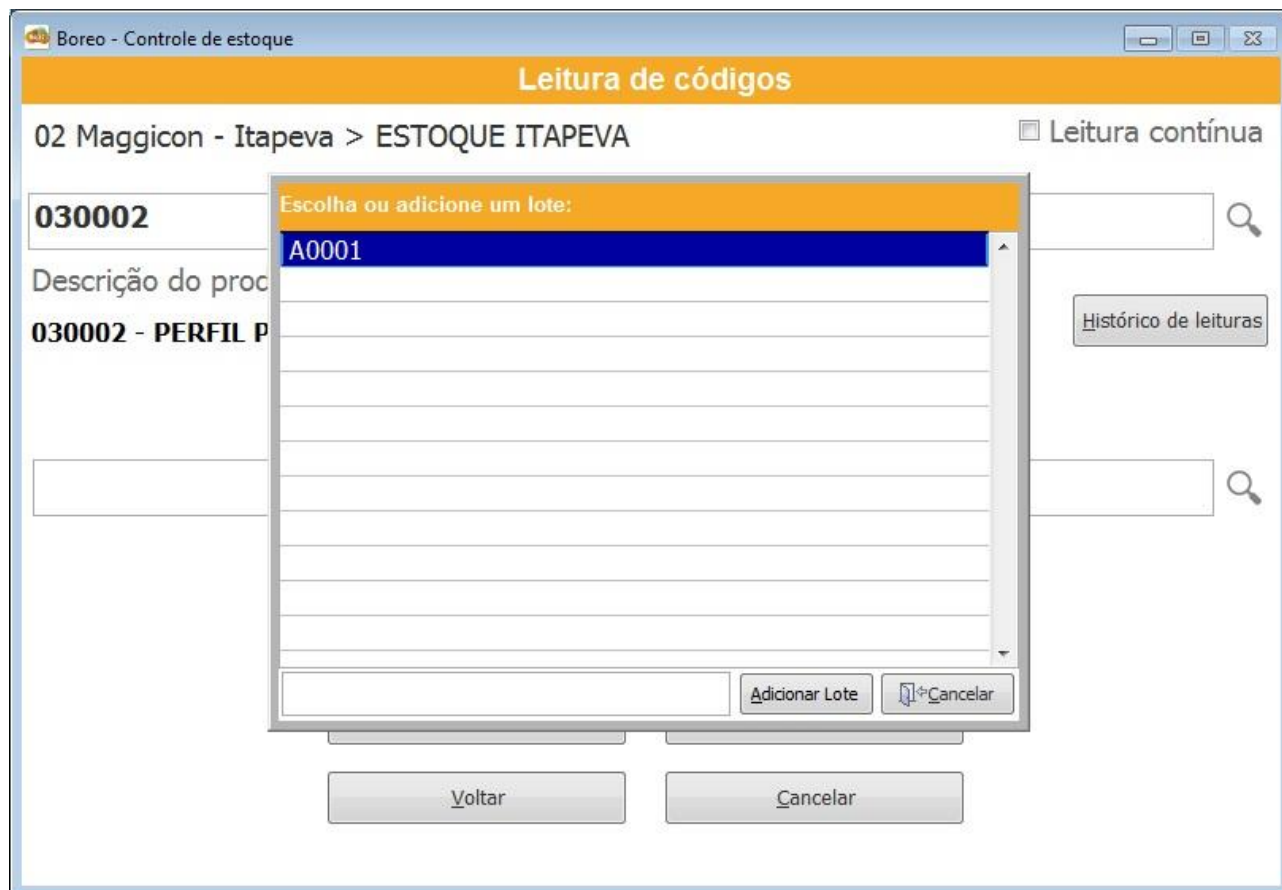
Boreo - Controle de estoque

Leitura de códigos

02 Maggicon - Itapeva > ESTOQUE ITAPEVA

Leitura contínua

030002

Descrição do proc

030002 - PERFIL P

Histórico de leituras

Escolha ou adicione um lote:

A0001

Adicionar Lote

Cancelar

Voltar

Cancelar